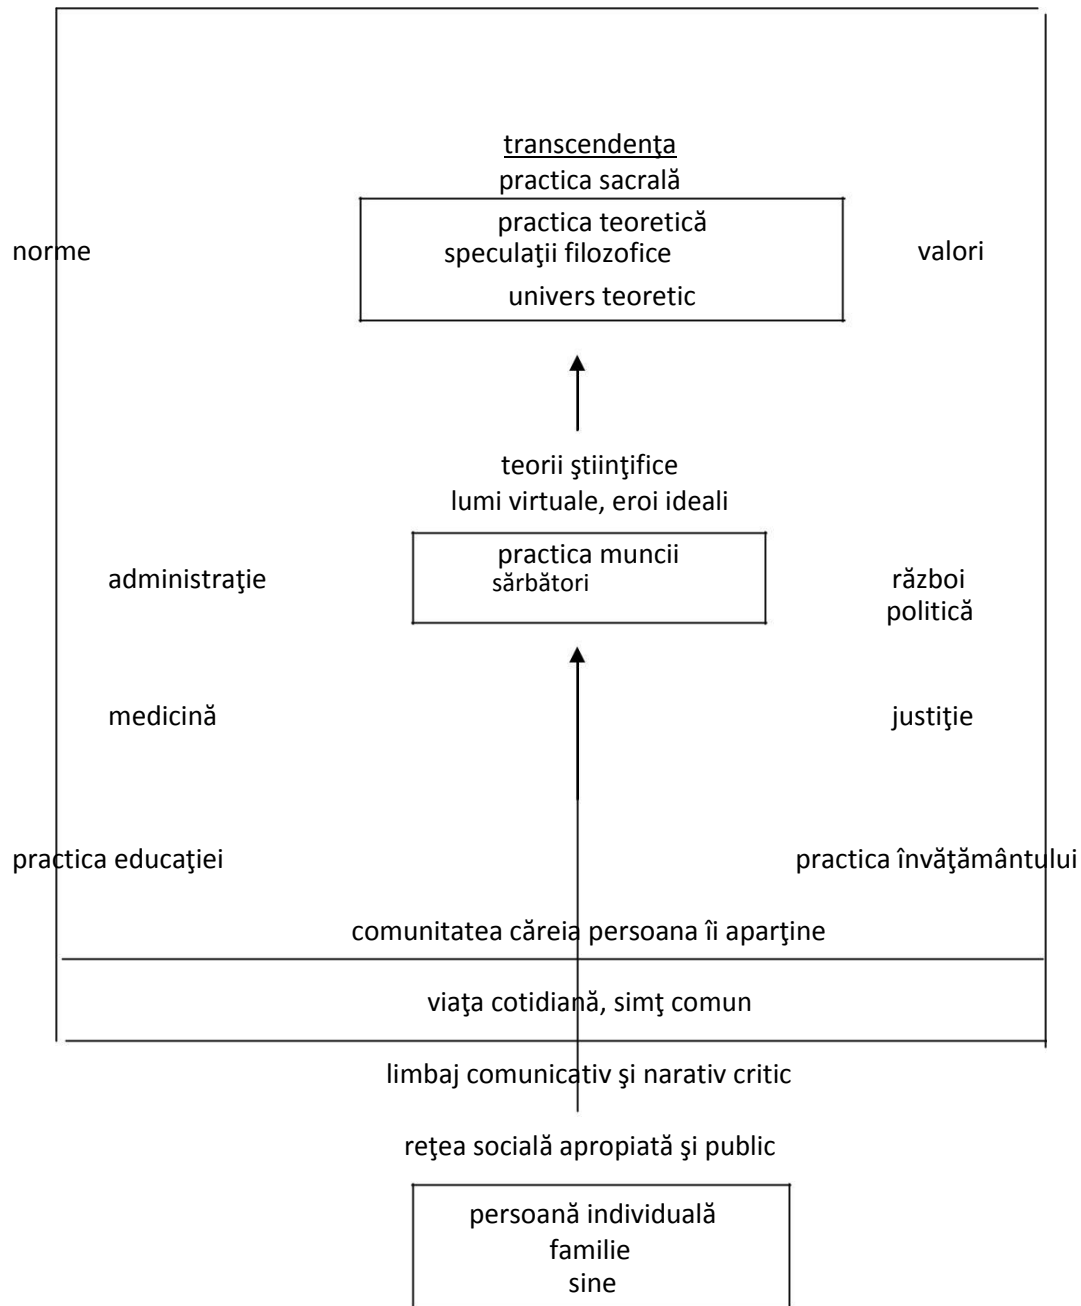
transcendenţa
practica sacrală

practica teoretică
speculaţii filozofice
univers teoretic

norme

valori

teorii ştiinţifice
lumi virtuale, eroi ideali

practica muncii
sărbători

administraţie

război
politică

medicină

justiţie

practica educaţiei

practica învăţământului

comunitatea căreia persoana îi aparţine

viaţa cotidiană, simţ comun

limbaj comunicativ şi narativ critic

reţea socială apropiată şi public

persoană individuală
familie
sine